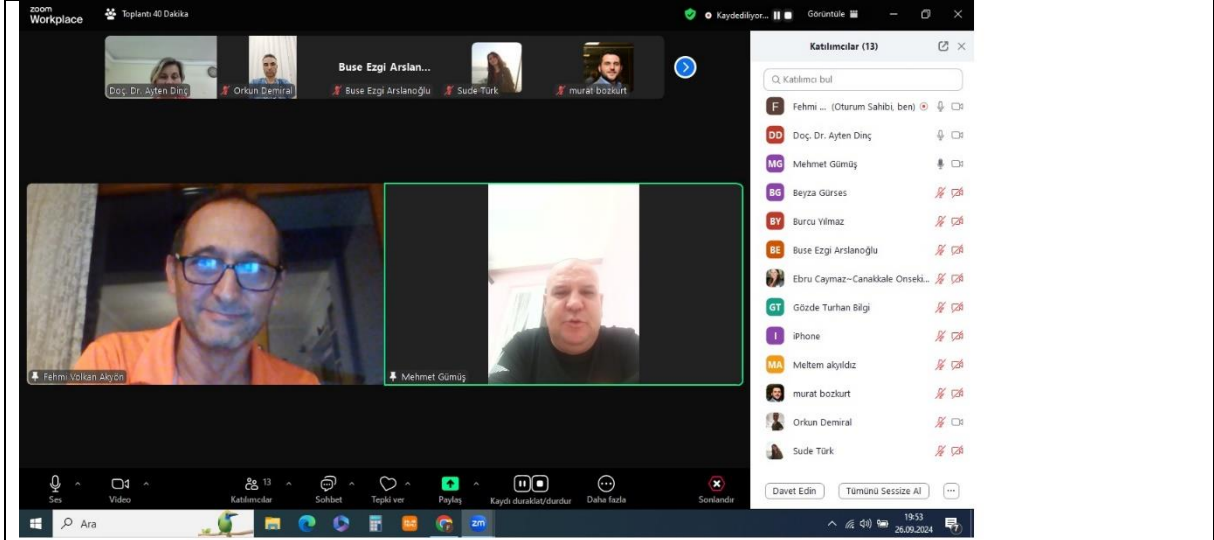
zoom Workplace
Toplantı 40 Dakika
Kaydediliyor...
Görüntüle

Doç. Dr. Ayten Dinç
Orkun Demiral
Buse Ezgi Arslan...
Buse Ezgi Arslanoğlu
Sude Türk
murat bozkurt

Fehmi Volkan Akyön
Mehmet Gümüş

Katılımcılar (13)
Katılımcı bul
F Fehmi ... (Oturum Sahibi, ben)
DD Doç. Dr. Ayten Dinç
MG Mehmet Gümüş
BG Beyza Gürses
BY Burcu Yılmaz
BE Buse Ezgi Arslanoğlu
Ebru Caymaz~Canakkale Onseki...
GT Gözde Turhan Bilgi
I iPhone
MA Meltem akyıldız
murat bozkurt
Orkun Demiral
Sude Türk
Davet Edin
Tümünü Sessize Al

Ses
Video
13 Katılımcılar
Sohbet
Tepki ver
Paylaş
Kaydı duraklat/durdur
Daha fazla
Sonlandır

Ara
19:53
26.09.2024